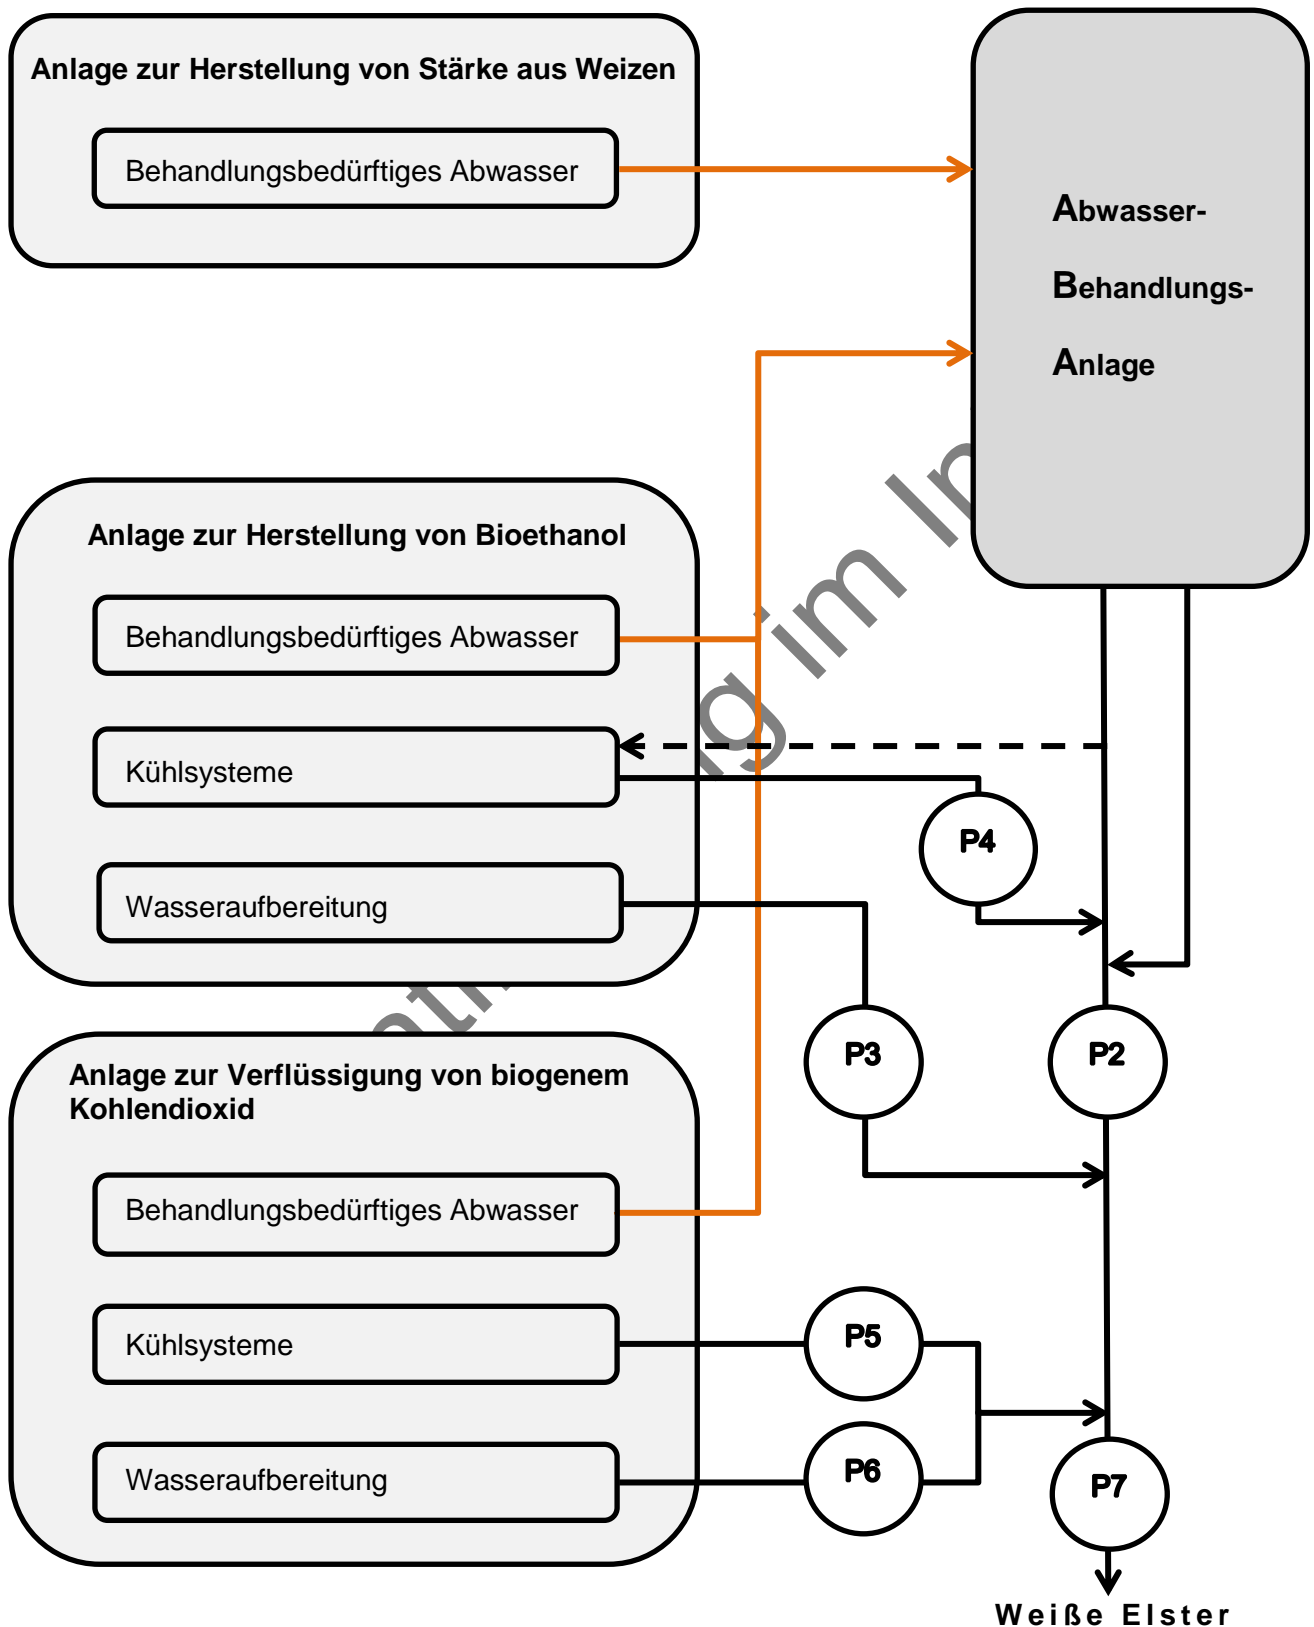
Anlage zur Herstellung von Stärke aus Weizen

Behandlungsbedürftiges Abwasser

Abwasser-
Behandlungs-
Anlage

Anlage zur Herstellung von Bioethanol

Behandlungsbedürftiges Abwasser

Kühlsysteme

Wasseraufbereitung

P4

P3

P2

Anlage zur Verflüssigung von biogenem Kohlendioxid

Behandlungsbedürftiges Abwasser

Kühlsysteme

Wasseraufbereitung

P5

P6

P7

Weiße Elster

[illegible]ntw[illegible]g im In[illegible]